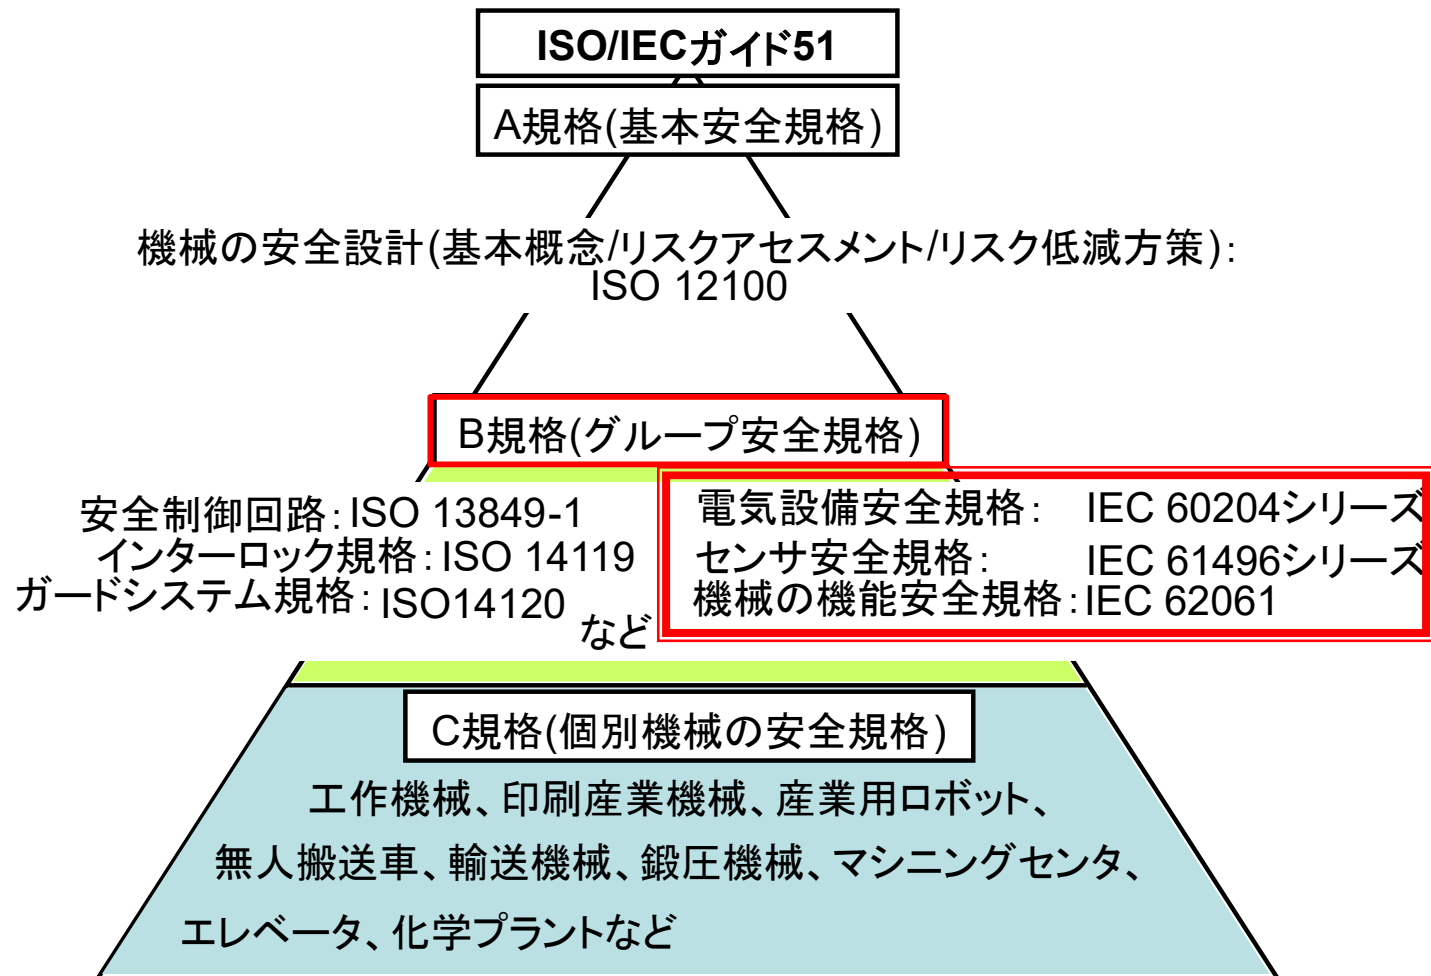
ISO/IECガイド51

A規格(基本安全規格)

機械の安全設計(基本概念/リスクアセスメント/リスク低減方策):
ISO 12100

B規格(グループ安全規格)

安全制御回路: ISO 13849-1
インターロック規格: ISO 14119
ガードシステム規格: ISO14120
など

電気設備安全規格: IEC 60204シリーズ
センサ安全規格: IEC 61496シリーズ
機械の機能安全規格: IEC 62061

C規格(個別機械の安全規格)

工作機械、印刷産業機械、産業用ロボット、
無人搬送車、輸送機械、鍛圧機械、マシニングセンタ、
エレベータ、化学プラントなど